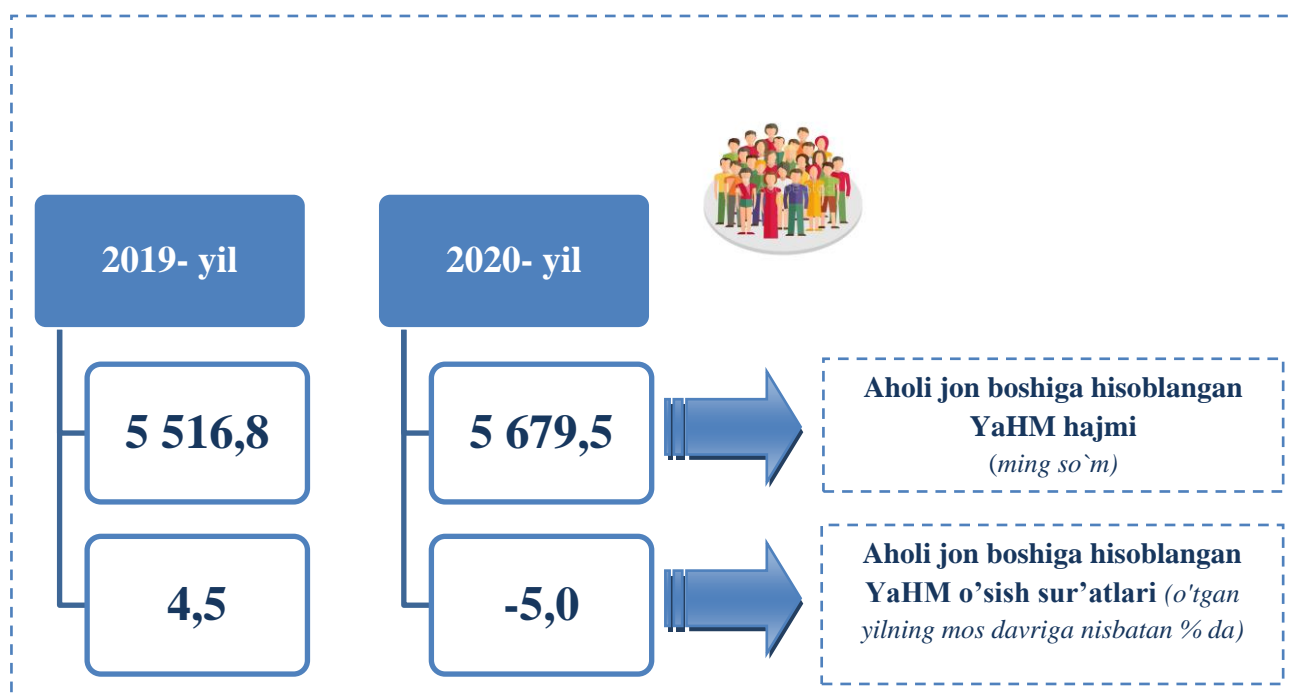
2019- yil

5 516,8

4,5

2020- yil

5 679,5

-5,0

Aholi jon boshiga hisoblangan YaHM hajmi (ming so`m)

Aholi jon boshiga hisoblangan YaHM o'sish sur'atlari (o'tgan yilning mos davriga nisbatan % da)